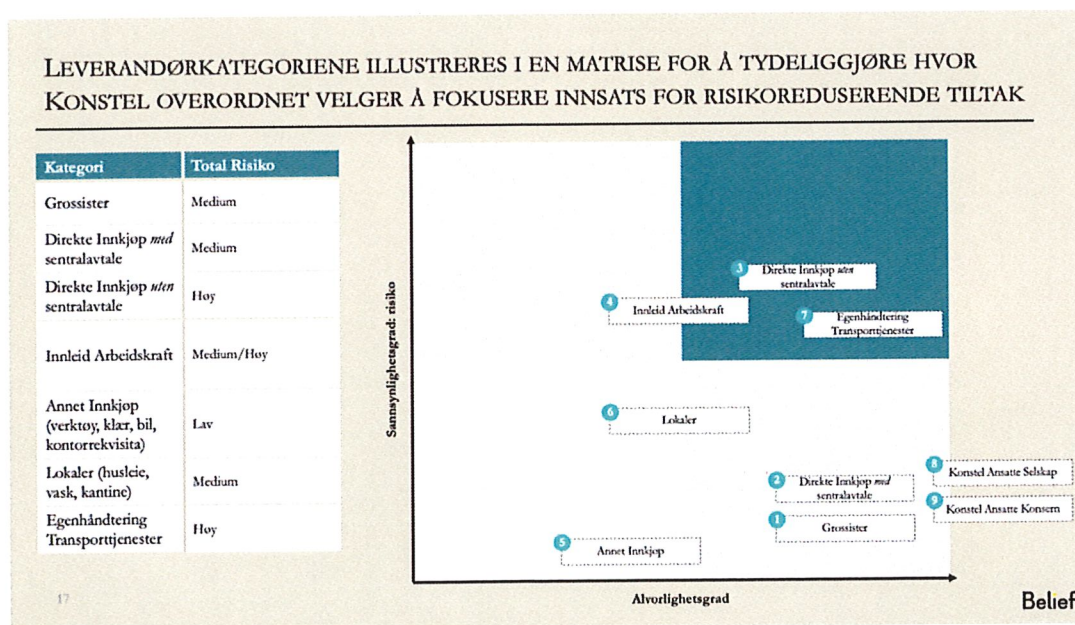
LEVERANDØRKATEGORIENE ILLUSTRERES I EN MATRISE FOR Å TYDELIGGJØRE HVOR KONSTEL OVERORDNET VELGER Å FOKUSERE INNSATS FOR RISIKOREDUSERENDE TILTAK

| Kategori | Total Risiko |
|---|---|
| Grossister | Medium |
| Direkte Innkjøp *med* sentralavtale | Medium |
| Direkte Innkjøp *uten* sentralavtale | Høy |
| Innleid Arbeidskraft | Medium/Høy |
| Annet Innkjøp (verktøy, klær, bil, kontorrekvisita) | Lav |
| Lokaler (husleie, vask, kantine) | Medium |
| Egenhåndtering Transporttjenester | Høy |

Sannsynlighetsgrad: risiko

3 Direkte Innkjøp *uten* sentralavtale

4 Innleid Arbeidskraft

7 Egenhåndtering Transporttjenester

6 Lokaler

8 Konstel Ansatte Selskap

2 Direkte Innkjøp *med* sentralavtale

9 Konstel Ansatte Konsern

1 Grossister

5 Annet Innkjøp

Alvorlighetsgrad

17

Belief